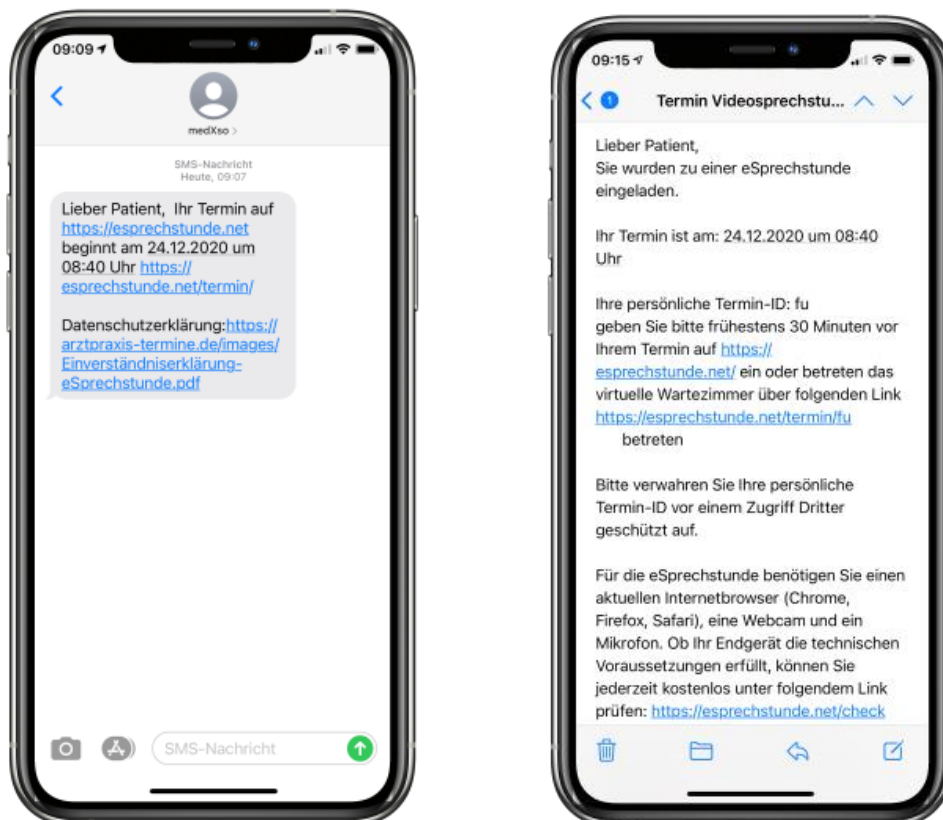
09:09

medXso >

SMS-Nachricht
Heute, 09:07

Lieber Patient, Ihr Termin auf https://esprechstunde.net beginnt am 24.12.2020 um 08:40 Uhr https://esprechstunde.net/termin/

Datenschutzerklärung:https://arztpraxis-termine.de/images/Einverständniserklärung-eSprechstunde.pdf

SMS-Nachricht

09:15

1 Termin Videosprechstu...

Lieber Patient,
Sie wurden zu einer eSprechstunde eingeladen.

Ihr Termin ist am: 24.12.2020 um 08:40 Uhr

Ihre persönliche Termin-ID: fu
geben Sie bitte frühestens 30 Minuten vor Ihrem Termin auf https://esprechstunde.net/ ein oder betreten das virtuelle Wartezimmer über folgenden Link https://esprechstunde.net/termin/fu betreten

Bitte verwahren Sie Ihre persönliche Termin-ID vor einem Zugriff Dritter geschützt auf.

Für die eSprechstunde benötigen Sie einen aktuellen Internetbrowser (Chrome, Firefox, Safari), eine Webcam und ein Mikrofon. Ob Ihr Endgerät die technischen Voraussetzungen erfüllt, können Sie jederzeit kostenlos unter folgendem Link prüfen: https://esprechstunde.net/check